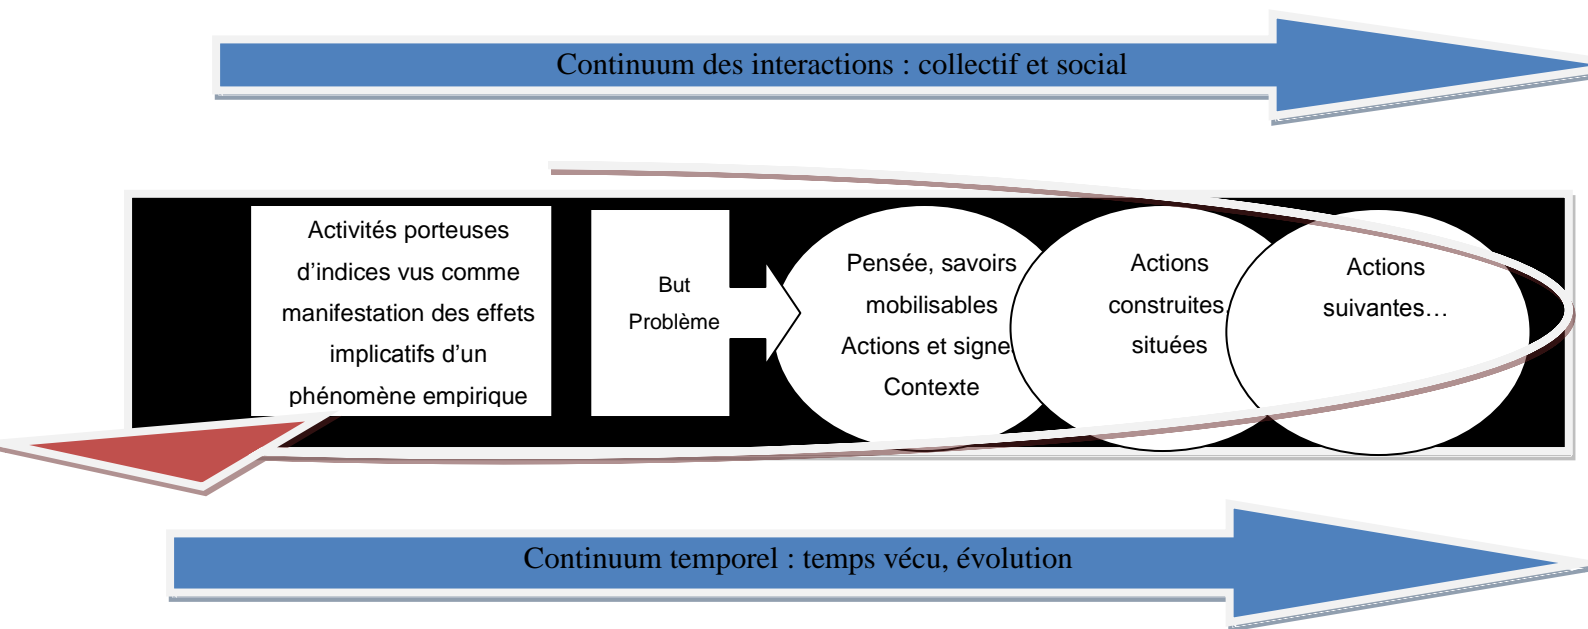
Continuum des interactions : collectif et social

Activités porteuses d'indices vus comme manifestation des effets implicatifs d'un phénomène empirique

But
Problème

Pensée, savoirs mobilisables
Actions et signe
Contexte

Actions construites situées

Actions suivantes…

Continuum temporel : temps vécu, évolution